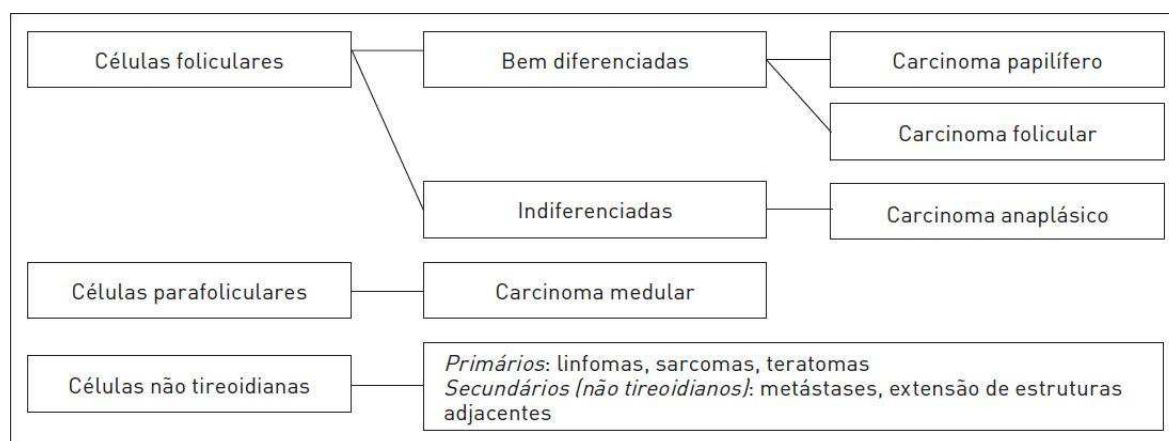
Células foliculares

Bem diferenciadas

Carcinoma papilífero

Carcinoma folicular

Indiferenciadas

Carcinoma anaplásico

Células parafoliculares

Carcinoma medular

Células não tireoidianas

*Primários*: linfomas, sarcomas, teratomas
*Secundários (não tireoidianos)*: metástases, extensão de estruturas adjacentes